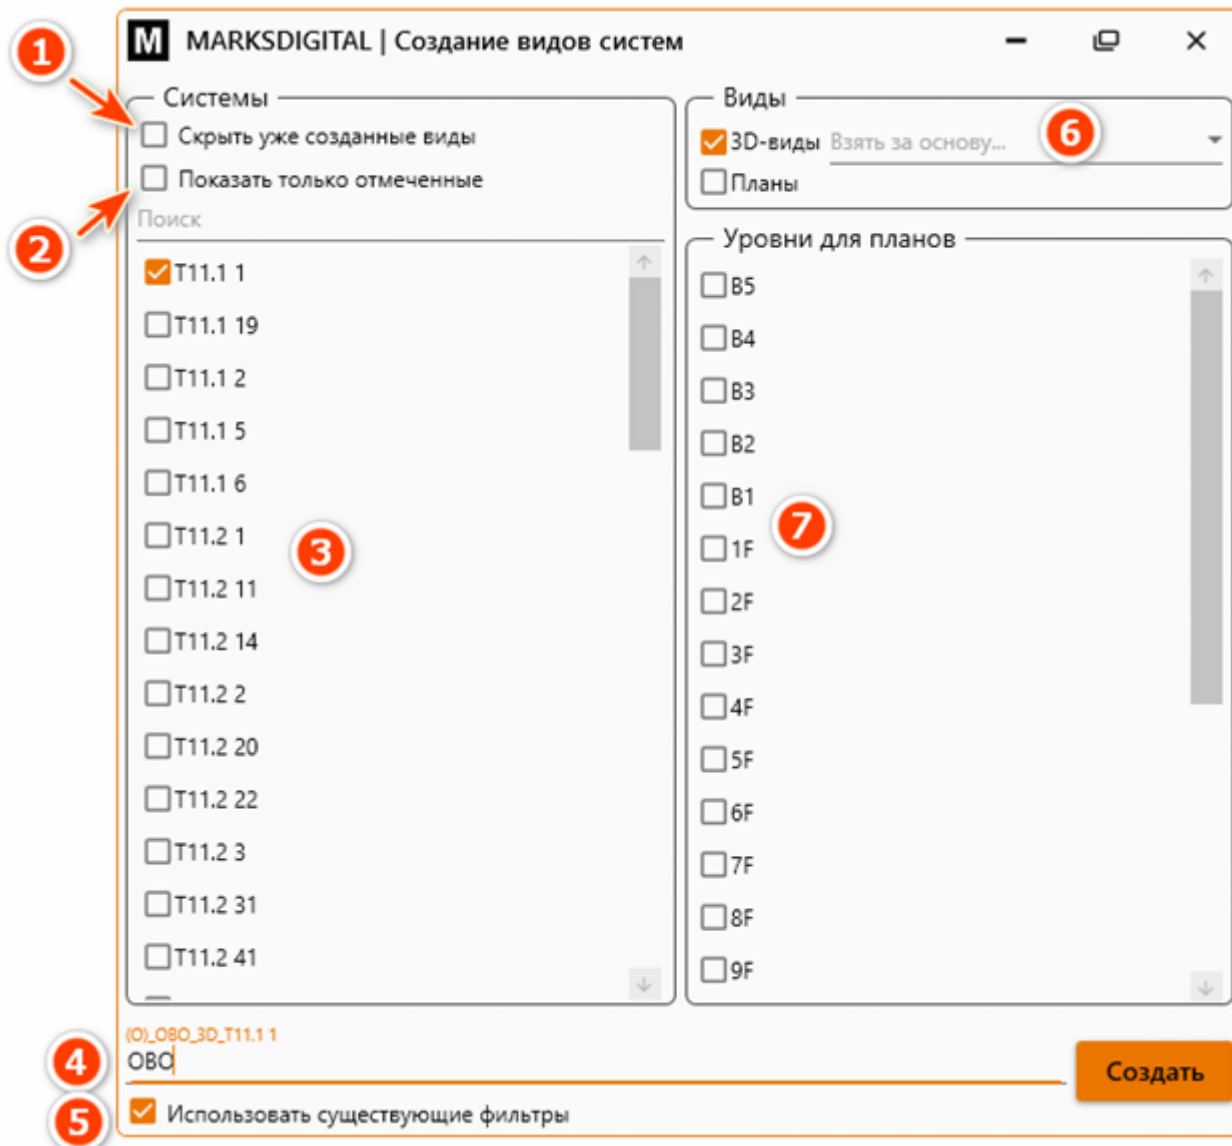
M MARKSDIGITAL | Создание видов систем

1

Системы

Скрыть уже созданные виды

Показать только отмеченные

2

Поиск

T11.1 1
T11.1 19
T11.1 2
T11.1 5
T11.1 6
T11.2 1
T11.2 11
T11.2 14
T11.2 2
T11.2 20
T11.2 22
T11.2 3
T11.2 31
T11.2 41

3

Виды

3D-виды Взять за основу...

6

Планы

Уровни для планов

B5
B4
B3
B2
B1
1F
2F
3F
4F
5F
6F
7F
8F
9F

7

(O)_OBO_3D_T11.1 1

4

OBO

Создать

5

Использовать существующие фильтры